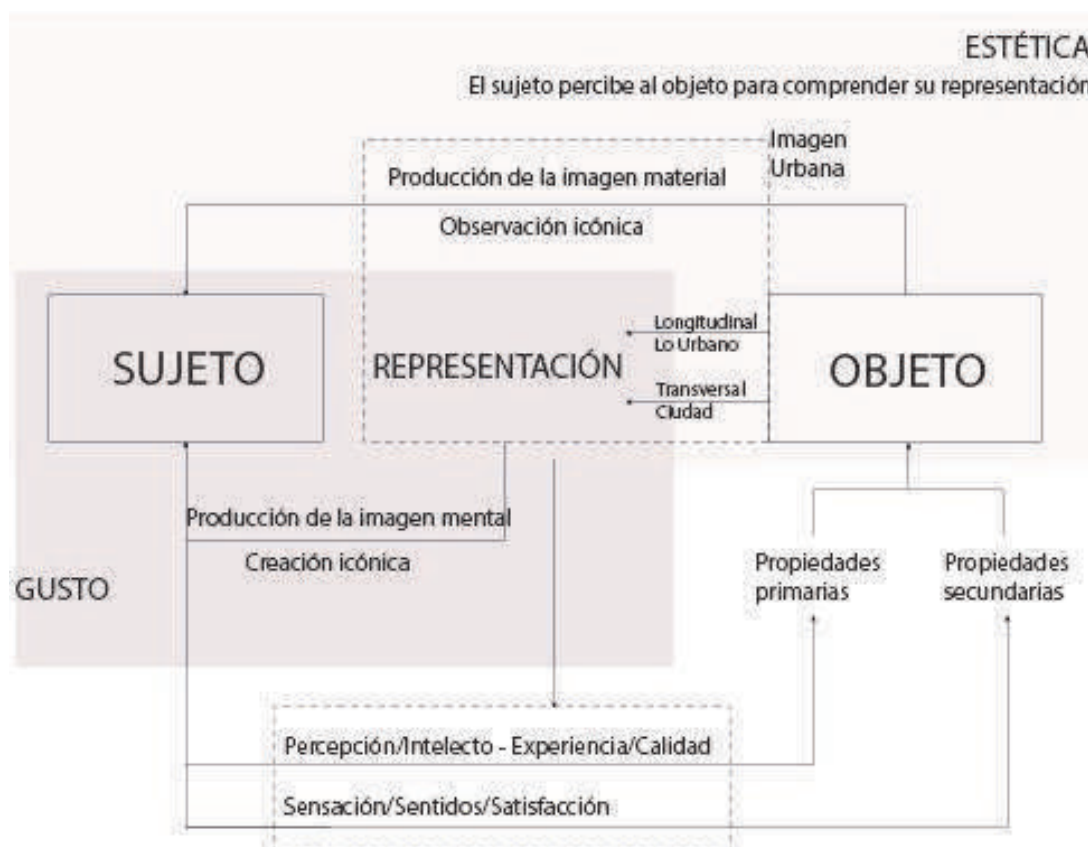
ESTÉTICA
El sujeto percibe al objeto para comprender su representación

Imagen Urbana

Producción de la imagen material

Observación icónica

SUJETO

REPRESENTACIÓN

Longitudinal
Lo Urbano

Transversal
Ciudad

OBJETO

Producción de la imagen mental

Creación icónica

GUSTO

Propiedades primarias

Propiedades secundarias

Percepción/Intelecto - Experiencia/Calidad

Sensación/Sentidos/Satisfacción